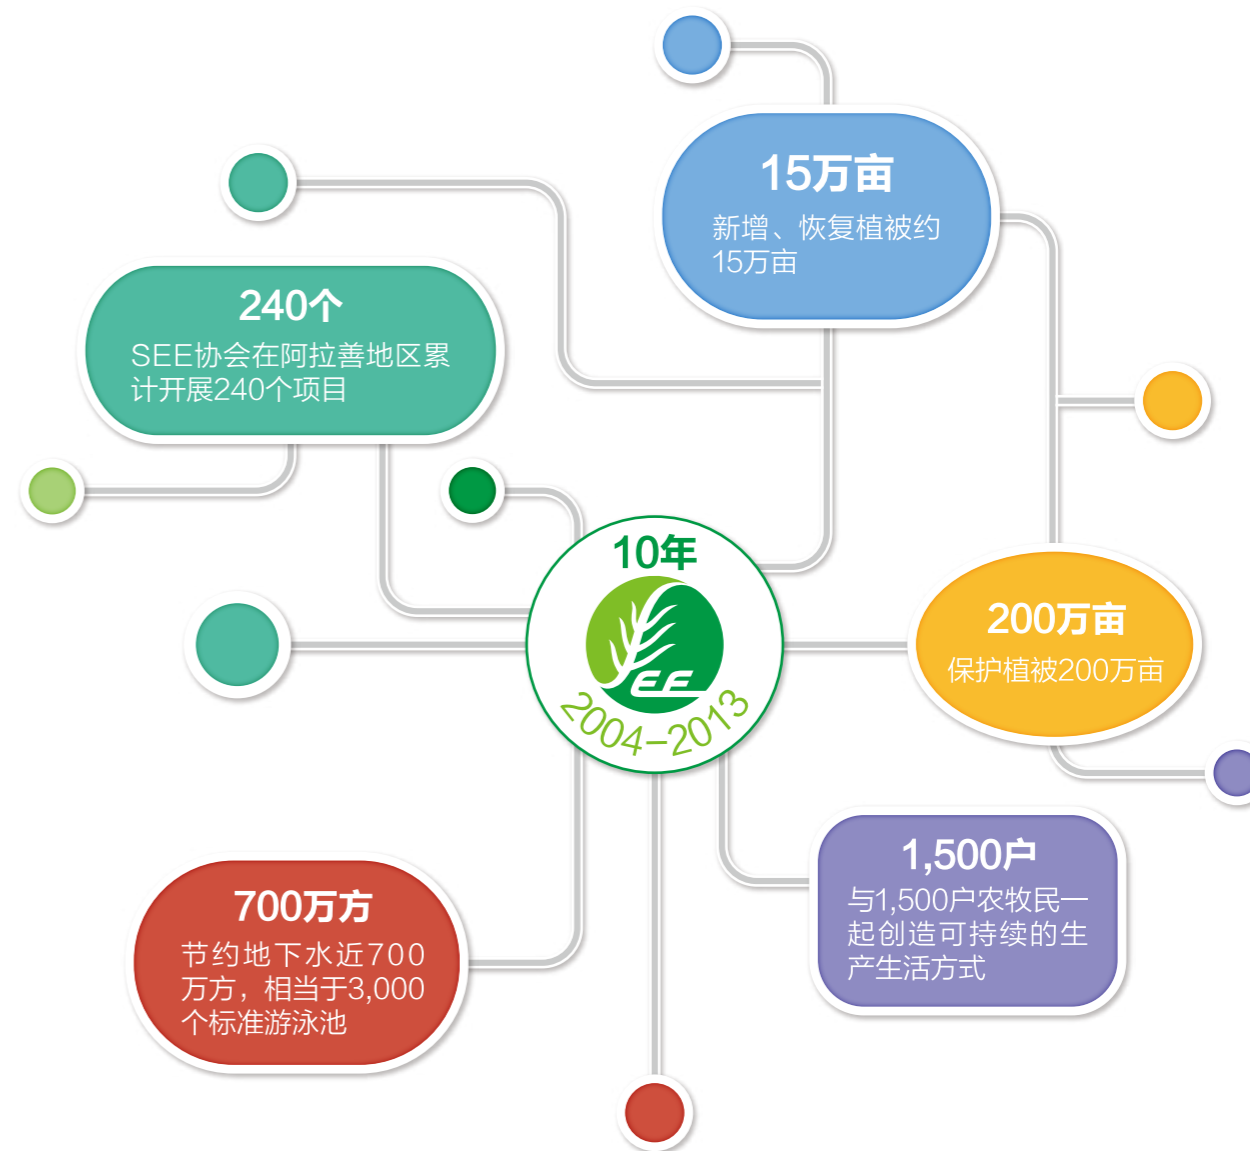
15万亩
新增、恢复植被约15万亩

240个
SEE协会在阿拉善地区累计开展240个项目

10年
EE
2004–2013

200万亩
保护植被200万亩

700万方
节约地下水近700万方，相当于3,000个标准游泳池

1,500户
与1,500户农牧民一起创造可持续的生产生活方式